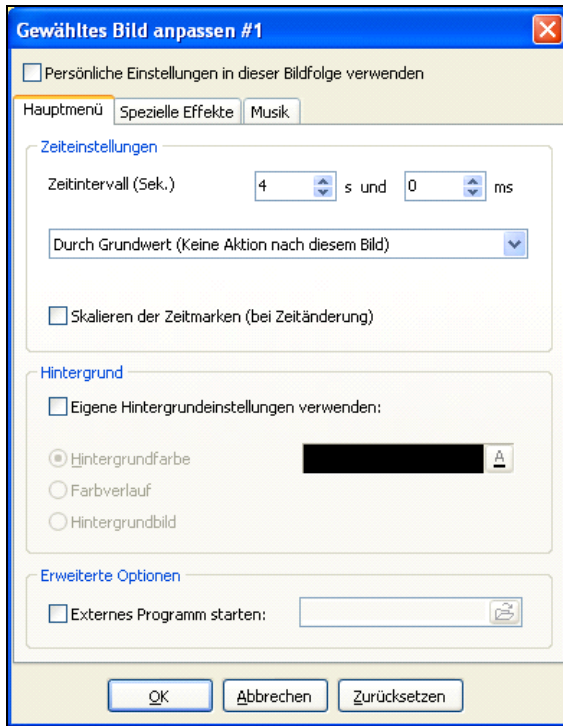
Gewähltes Bild anpassen #1

Persönliche Einstellungen in dieser Bildfolge verwenden

Hauptmenü | Spezielle Effekte | Musik

Zeiteinstellungen

Zeitintervall (Sek.) 4 s und 0 ms

Durch Grundwert (Keine Aktion nach diesem Bild)

Skalieren der Zeitmarken (bei Zeitänderung)

Hintergrund

Eigene Hintergrundeinstellungen verwenden:

Hintergrundfarbe

A

Farbverlauf

Hintergrundbild

Erweiterte Optionen

Externes Programm starten:

OK Abbrechen Zurücksetzen